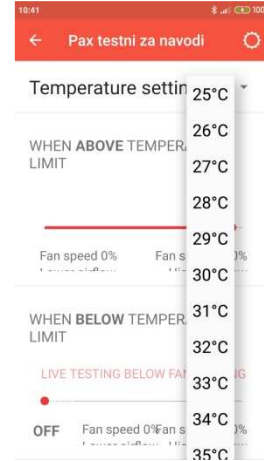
10:41

100

Pax testni za navodi

Temperature settin

WHEN ABOVE TEMPERA LIMIT

Fan speed 0%

Fan s

%

WHEN BELOW TEMPER LIMIT

LIVE TESTING BELOW FA

G

OFF

Fan speed 0%

Fan s

%

25°C
26°C
27°C
28°C
29°C
30°C
31°C
32°C
33°C
34°C
35°C